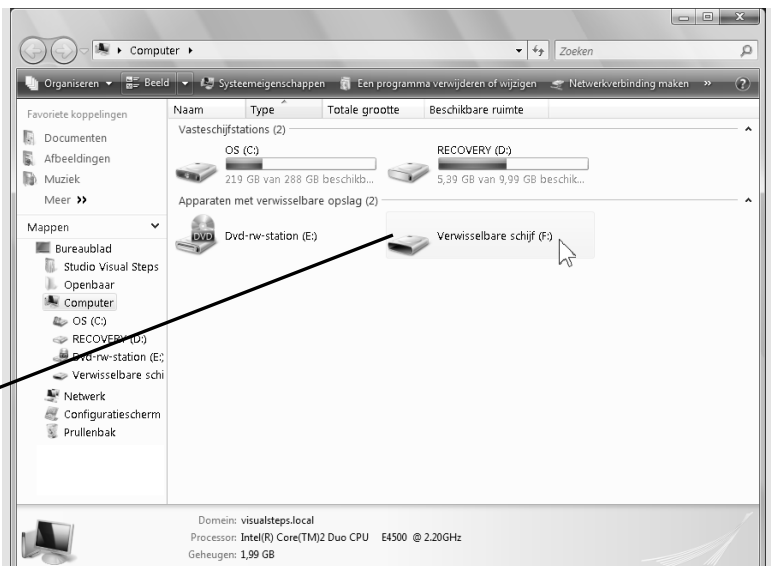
Computer ▸

Zoeken

Organiseren ▾ Beeld ▾ Systeemeigenschappen Een programma verwijderen of wijzigen Netwerkverbinding maken »

Favoriete koppelingen
Documenten
Afbeeldingen
Muziek
Meer »

Mappen
Bureaublad
Studio Visual Steps
Openbaar
Computer
OS (C:)
RECOVERY (D:)
Dvd-rw-station (E:)
Verwisselbare schi
Netwerk
Configuratiescherm
Prullenbak

| Naam | Type | Totale grootte | Beschikbare ruimte |
|---|---|---|---|

Vasteschijfstations (2)

OS (C:)
219 GB van 288 GB beschikb...

RECOVERY (D:)
5,39 GB van 9,99 GB beschik...

Apparaten met verwisselbare opslag (2)

DVD
Dvd-rw-station (E:)

Verwisselbare schijf (F:)

Domein: visualsteps.local
Processor: Intel(R) Core(TM)2 Duo CPU E4500 @ 2.20GHz
Geheugen: 1,99 GB